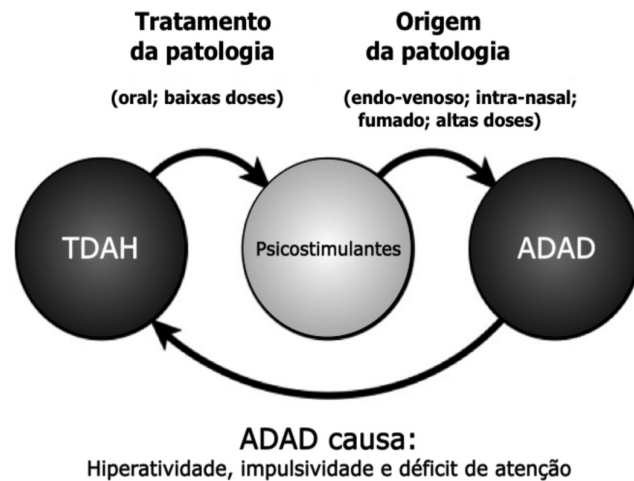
Tratamento da patologia

(oral; baixas doses)

Origem da patologia

(endo-venoso; intra-nasal; fumado; altas doses)

TDAH

Psicostimulantes

ADAD

ADAD causa:
Hiperatividade, impulsividade e déficit de atenção